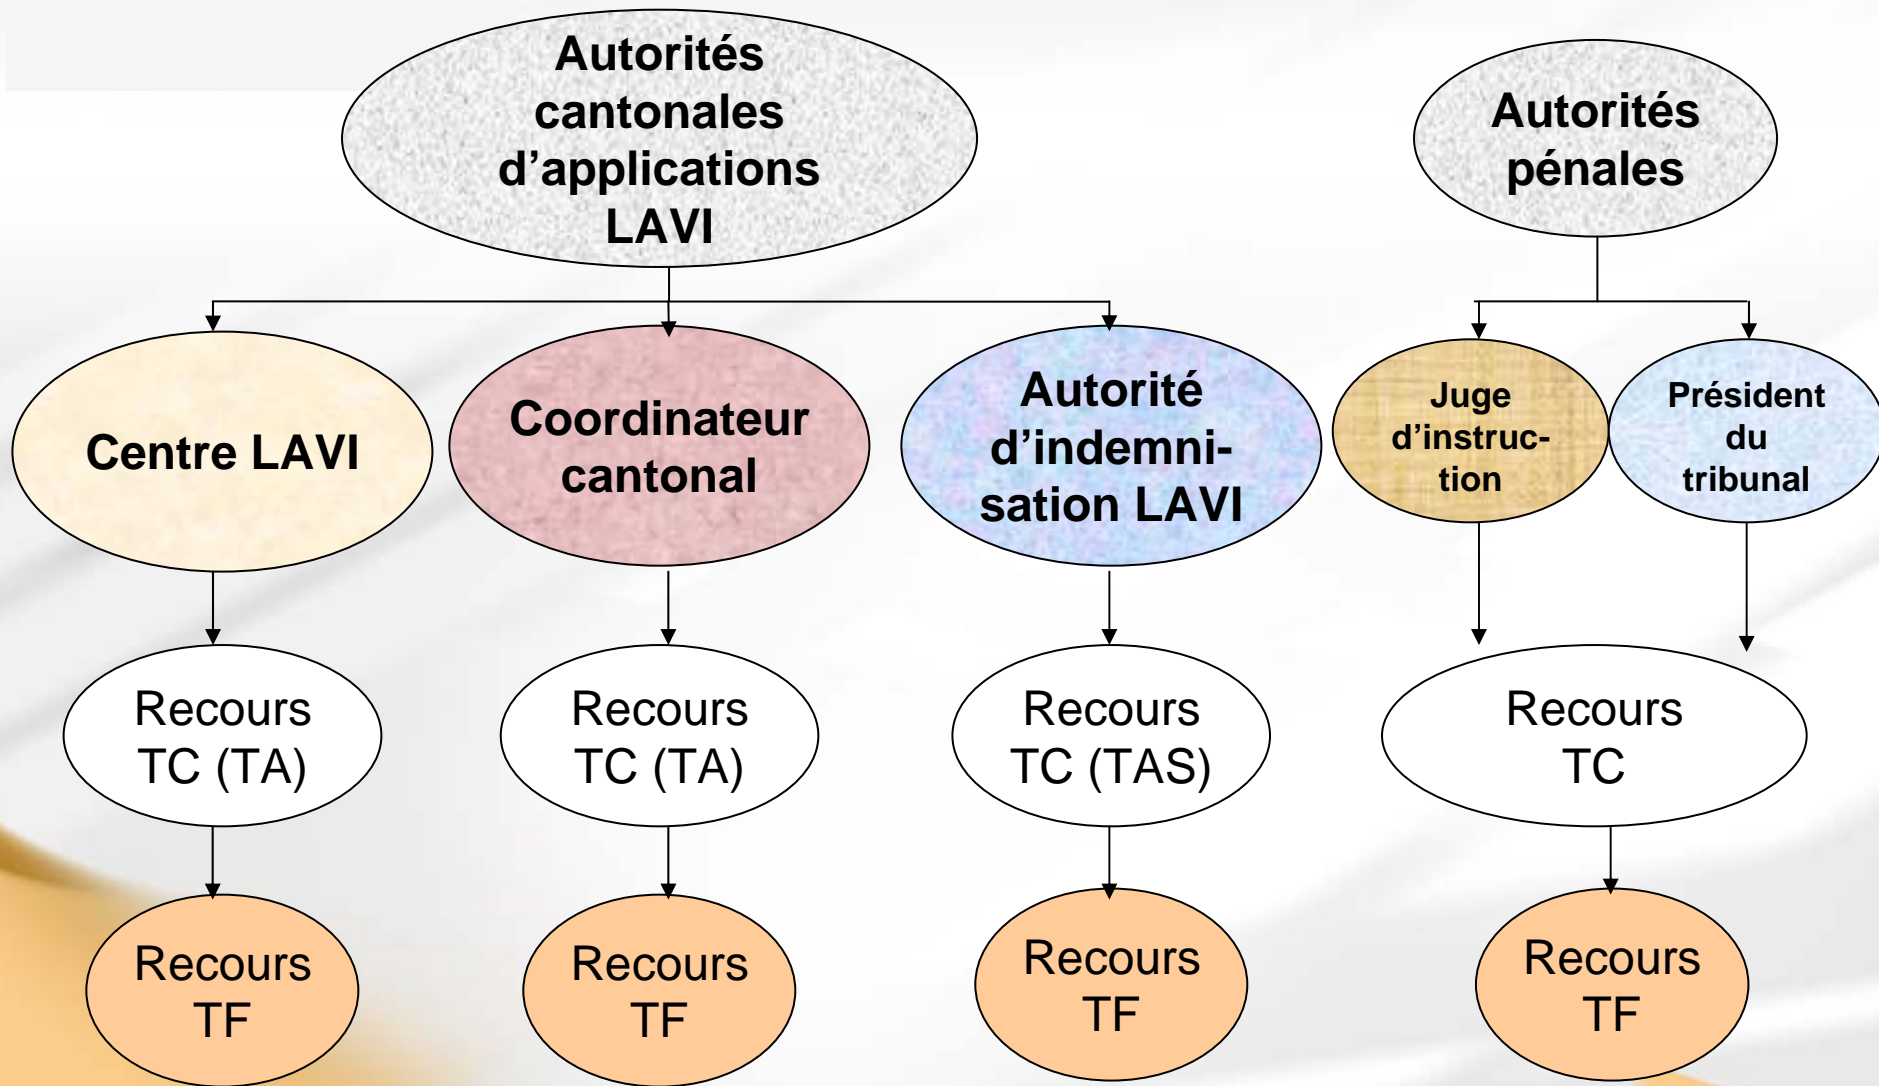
Autorités cantonales d'applications LAVI

Autorités pénales

Centre LAVI

Coordinateur cantonal

Autorité d'indemnisation LAVI

Juge d'instruction

Président du tribunal

Recours TC (TA)

Recours TC (TA)

Recours TC (TAS)

Recours TC

Recours TF

Recours TF

Recours TF

Recours TF